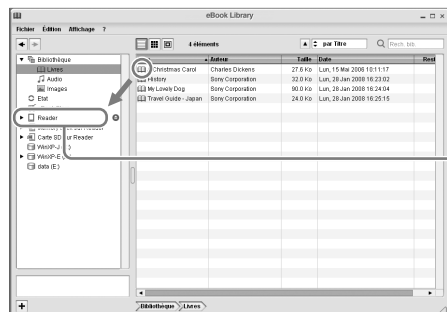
eBook Library

Fichier Édition Affichage ?

4 éléments

par Titre

Rech. bib.

Bibliothèque
Livres
Audio
Images
Etat
Reader
Carte SD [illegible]r Reader
WinXP-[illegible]
WinXP-E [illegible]
data (E:)

| Titre | Auteur | Taille | Date | Rest |
|---|---|---|---|---|
| Christmas Carol | Charles Dickens | 27.6 Ko | Lun, 15 Mai 2006 10:11:17 | |
| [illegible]History | Sony Corporation | 32.0 Ko | Lun, 28 Jan 2008 16:23:02 | |
| My Lovely Dog | Sony Corporation | 80.0 Ko | Lun, 28 Jan 2008 16:24:04 | |
| Travel Guide - Japan | Sony Corporation | 24.0 Ko | Lun, 28 Jan 2008 16:25:15 | |

Bibliothèque
Livres